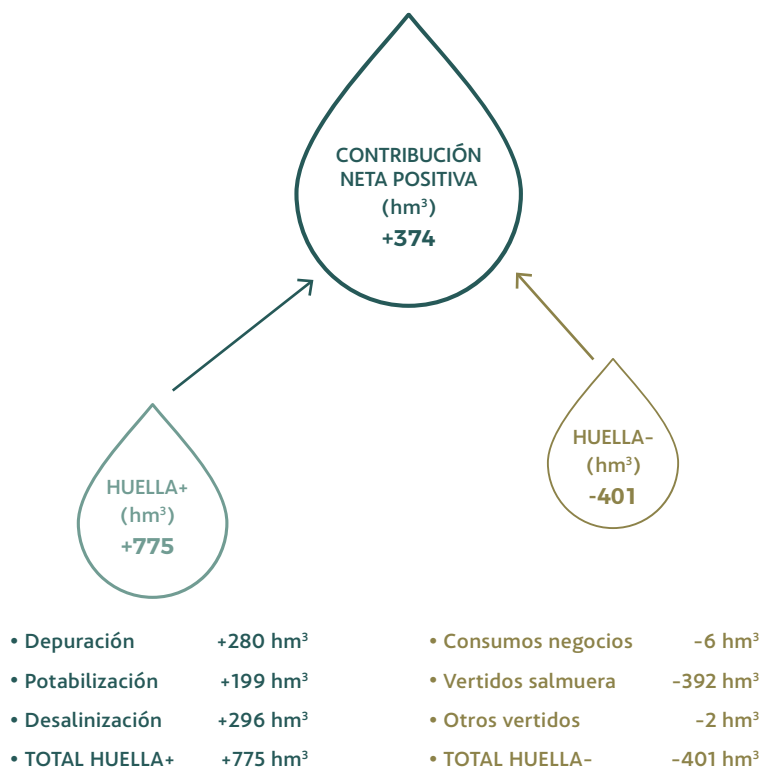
CONTRIBUCIÓN NETA POSITIVA
(hm$^3$)
+374

HUELLA+
(hm$^3$)
+775

HUELLA-
(hm$^3$)
-401

• Depuración +280 hm$^3$
• Potabilización +199 hm$^3$
• Desalinización +296 hm$^3$
• TOTAL HUELLA+ +775 hm$^3$

• Consumos negocios -6 hm$^3$
• Vertidos salmuera -392 hm$^3$
• Otros vertidos -2 hm$^3$
• TOTAL HUELLA- -401 hm$^3$